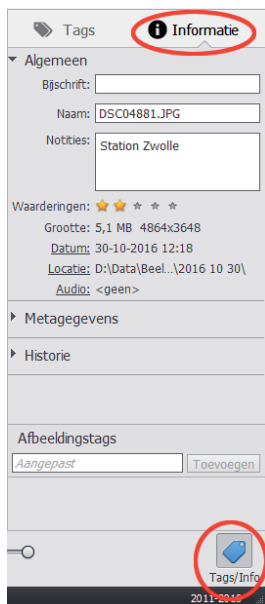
Tags

Informatie

Algemeen

Bijschrift:

Naam: DSC04881.JPG

Notities: Station Zwolle

Waarderingen:

Grootte: 5,1 MB 4864x3648

Datum: 30-10-2016 12:18

Locatie: D:\Data\Beel...\2016 10 30\

Audio: <geen>

Metagegevens

Historie

Afbeeldingstags

Aangepast

Toevoegen

Tags/Info

2011-2016